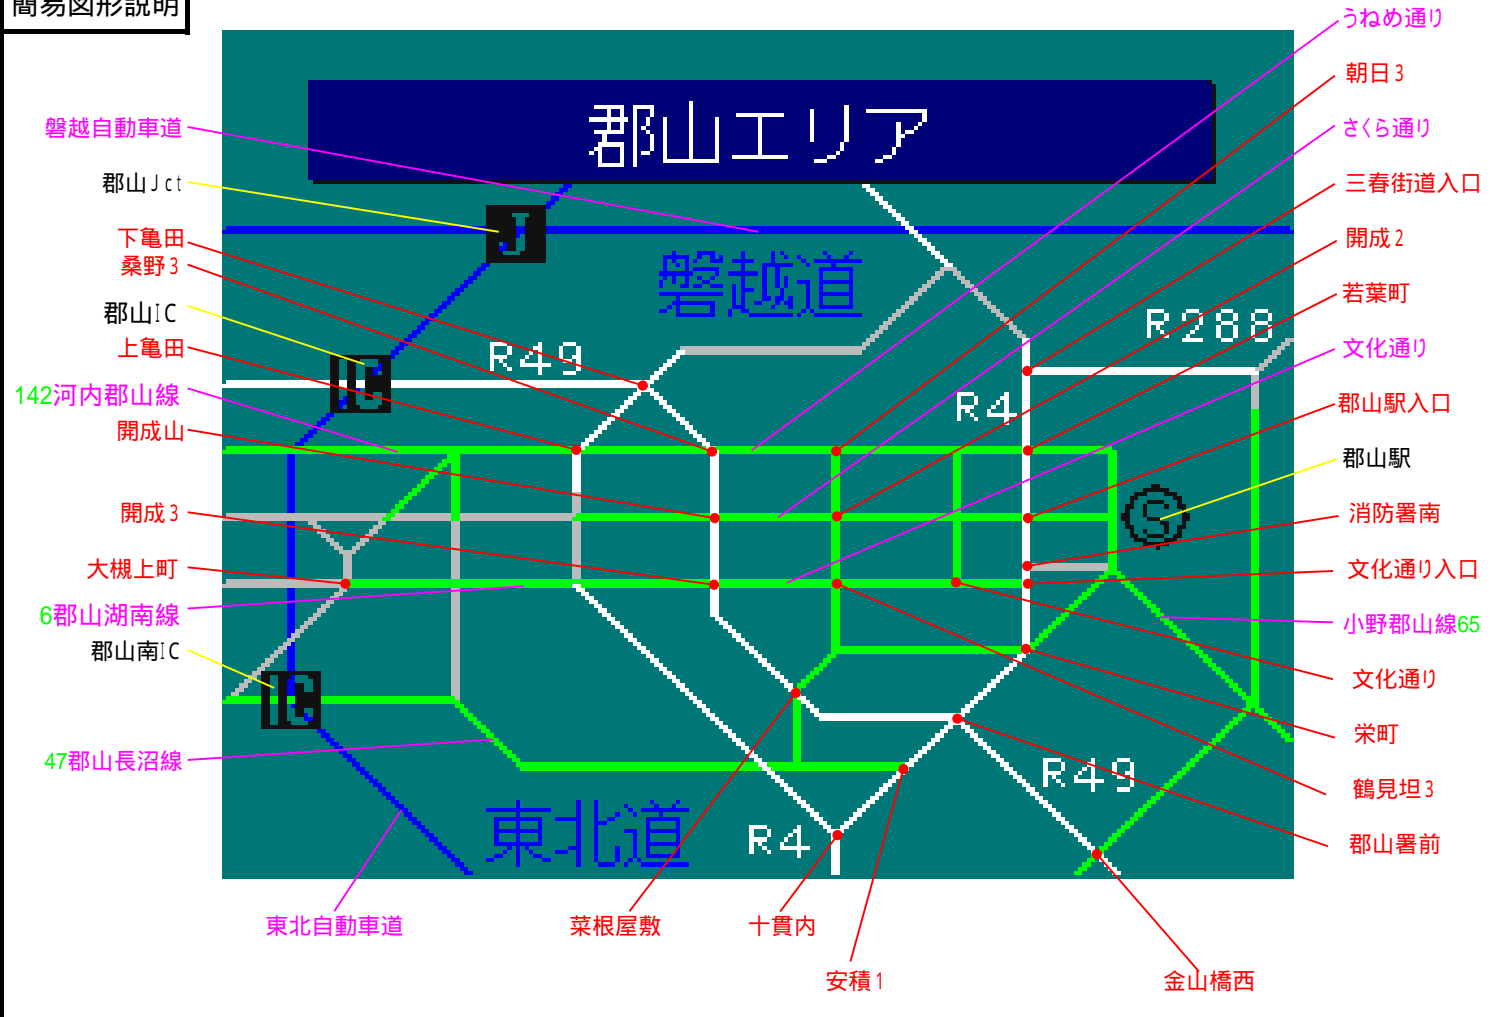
簡易図形説明

郡山エリア

磐越道

R49

R288

R4

東北道

R4

R49

J

IC

IC

S

磐越自動車道
郡山Jct
下亀田
桑野3
郡山IC
上亀田
142河内郡山線
開成山
開成3
大槻上町
6郡山湖南線
郡山南IC
47郡山長沼線

うねめ通り
朝日3
さくら通り
三春街道入口
開成2
若葉町
文化通り
郡山駅入口
郡山駅
消防署南
文化通り入口
小野郡山線65
文化通り
栄町
鶴見坦3
郡山署前

東北自動車道
菜根屋敷
十貫内
安積1
金山橋西